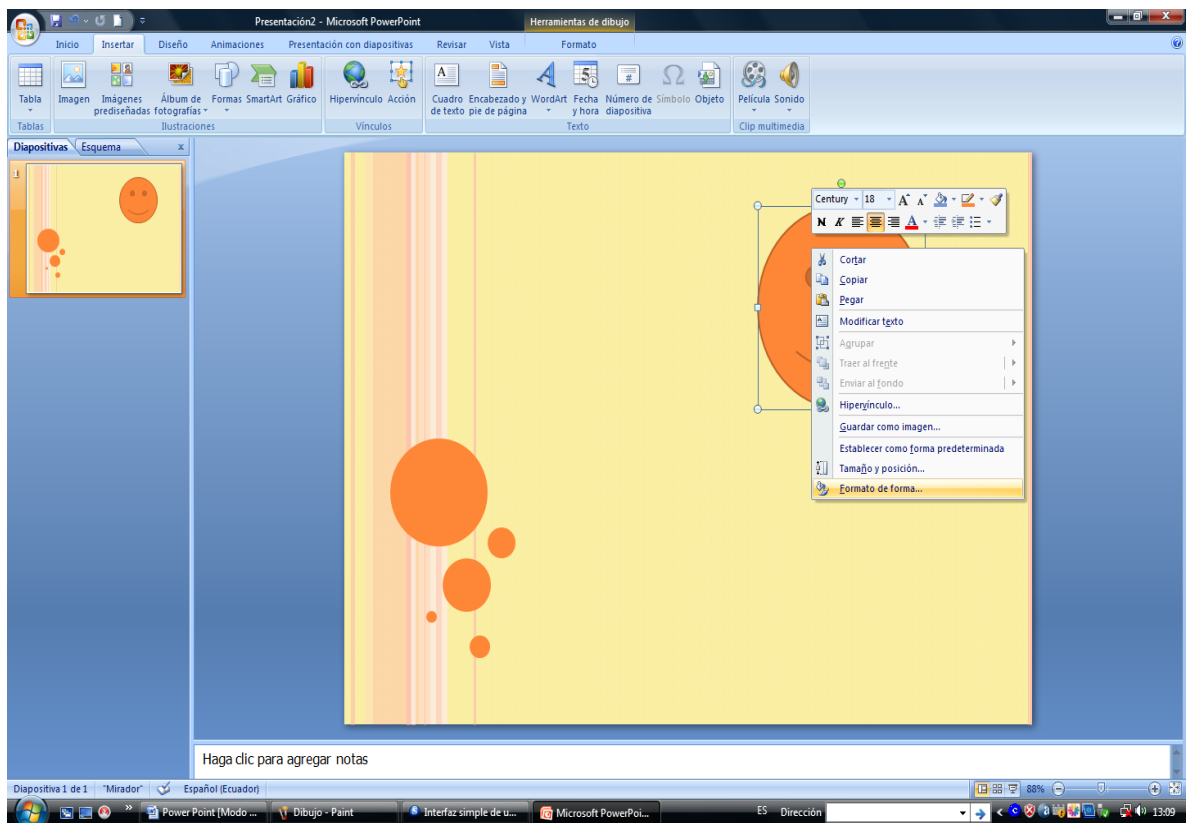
Presentación2 - Microsoft PowerPoint
Herramientas de dibujo
Inicio Insertar Diseño Animaciones Presentación con diapositivas Revisar Vista Formato
Tabla
Tablas
Imagen Imágenes prediseñadas Álbum de fotografías Formas SmartArt Gráfico
Ilustraciones
Hipervínculo Acción
Vínculos
Cuadro de texto Encabezado y pie de página WordArt Fecha y hora Número de diapositiva Símbolo Objeto
Texto
Película Sonido
Clip multimedia
Diapositivas Esquema x
1
Century 18
N K
Cortar
Copiar
Pegar
Modificar texto
Agrupar
Traer al frente
Enviar al fondo
Hipervínculo...
Guardar como imagen...
Establecer como forma predeterminada
Tamaño y posición...
Formato de forma...
Haga clic para agregar notas
Diapositiva 1 de 1 "Mirador" Español (Ecuador) 88%
Power Point [Modo ... Dibujo - Paint Interfaz simple de u... Microsoft PowerPoi... ES Dirección 13:09